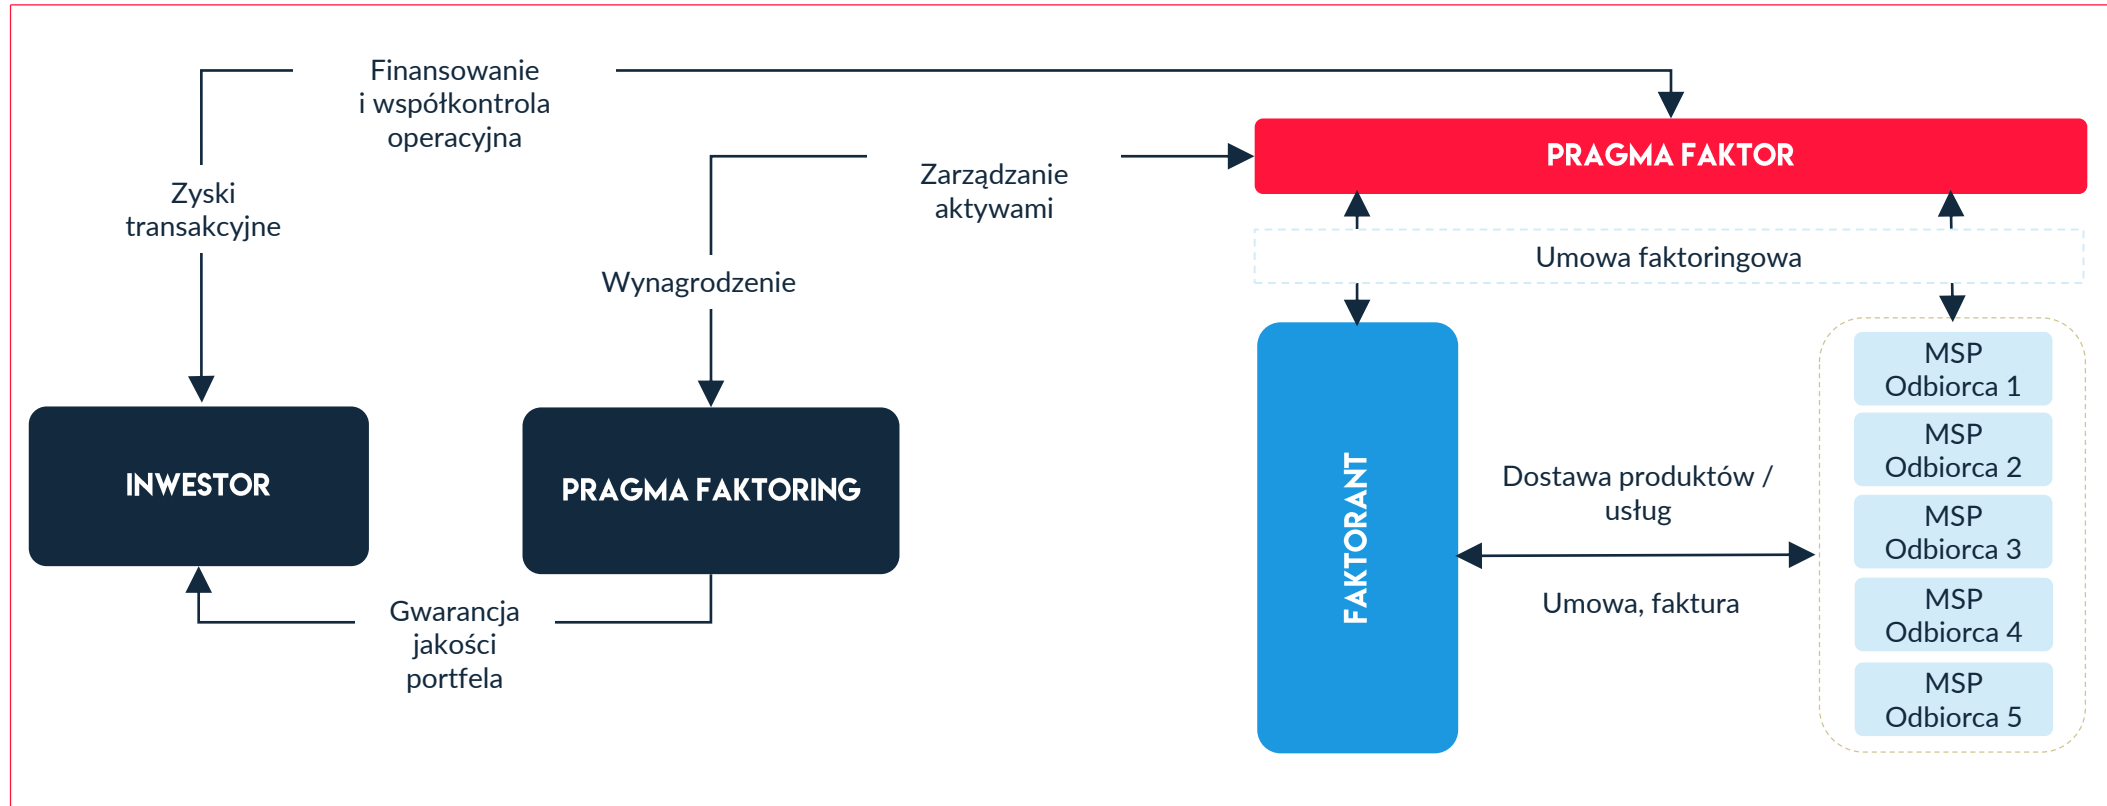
Finansowanie i współkontrola operacyjna

Zyski transakcyjne

Zarządzanie aktywami

PRAGMA FAKTOR

Umowa faktoringowa

Wynagrodzenie

INWESTOR

PRAGMA FAKTORING

FAKTORANT

Dostawa produktów / usług

Umowa, faktura

MSP Odbiorca 1

MSP Odbiorca 2

MSP Odbiorca 3

MSP Odbiorca 4

MSP Odbiorca 5

Gwarancja jakości portfela